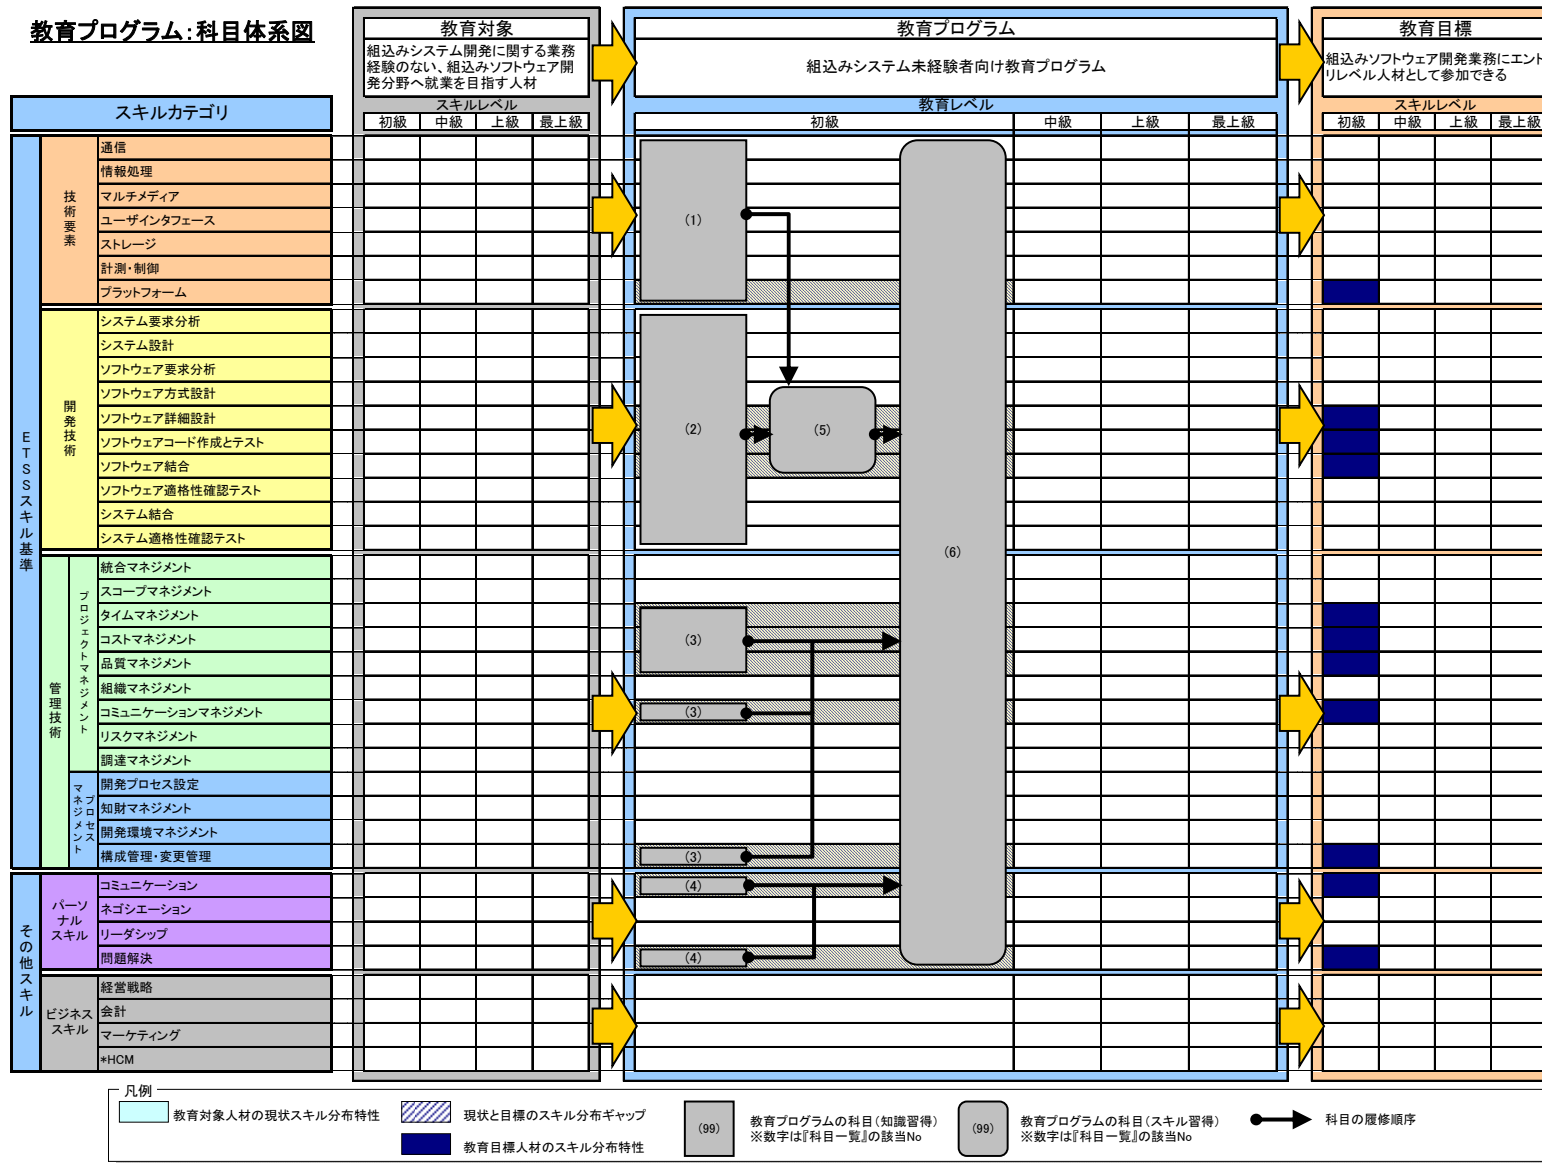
教育プログラム：科目体系図

教育対象
組込みシステム開発に関する業務経験のない、組込みソフトウェア開発分野へ就業を目指す人材
スキルレベル
初級 中級 上級 最上級

教育プログラム
組込みシステム未経験者向け教育プログラム
教育レベル
初級 中級 上級 最上級

教育目標
組込みソフトウェア開発業務にエントリレベル人材として参加できる
スキルレベル
初級 中級 上級 最上級

スキルカテゴリ

ETSSスキル基準
技術要素
通信
情報処理
マルチメディア
ユーザインタフェース
ストレージ
計測・制御
プラットフォーム

開発技術
システム要求分析
システム設計
ソフトウェア要求分析
ソフトウェア方式設計
ソフトウェア詳細設計
ソフトウェアコード作成とテスト
ソフトウェア結合
ソフトウェア適格性確認テスト
システム結合
システム適格性確認テスト

管理技術
プロジェクトマネジメント
統合マネジメント
スコープマネジメント
タイムマネジメント
コストマネジメント
品質マネジメント
組織マネジメント
コミュニケーションマネジメント
リスクマネジメント
調達マネジメント
プロセスマネジメント
開発プロセス設定
知財マネジメント
開発環境マネジメント
構成管理・変更管理

その他スキル
パーソナルスキル
コミュニケーション
ネゴシエーション
リーダシップ
問題解決
ビジネススキル
経営戦略
会計
マーケティング
*HCM

(1)
(2)
(5)
(6)
(3)
(3)
(3)
(4)
(4)

凡例
教育対象人材の現状スキル分布特性
現状と目標のスキル分布ギャップ
教育目標人材のスキル分布特性
(99) 教育プログラムの科目（知識習得）
※数字は『科目一覧』の該当No
(99) 教育プログラムの科目（スキル習得）
※数字は『科目一覧』の該当No
科目の履修順序